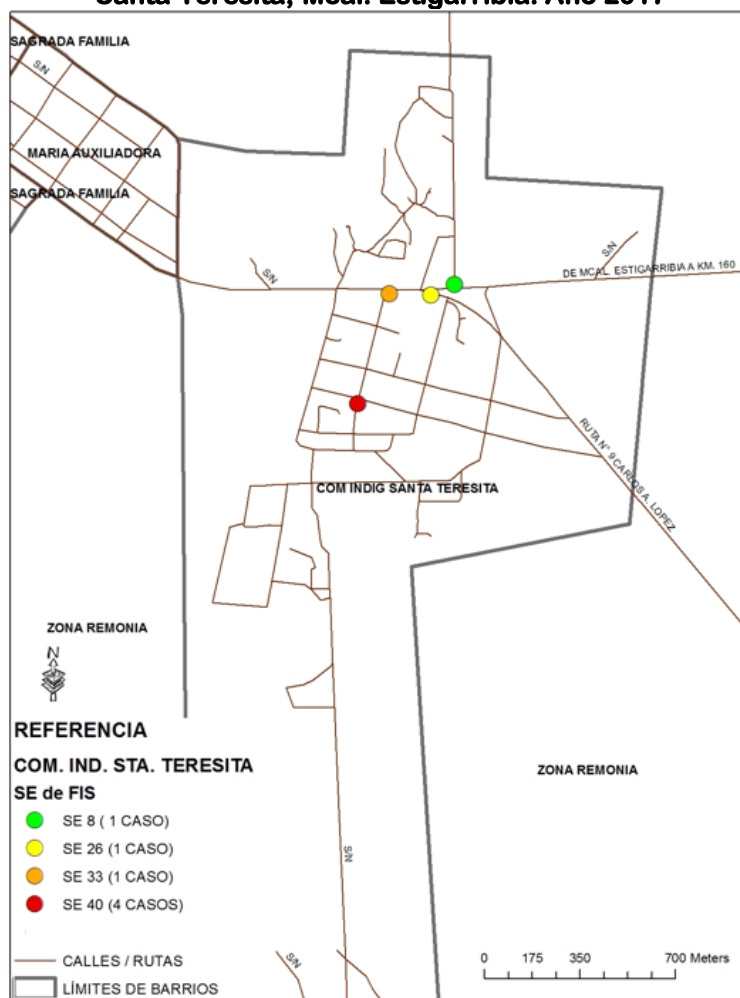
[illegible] Teresita, Mcal. Estigarribia. Año 2017

SAGRADA FAMILIA

S/N

MARIA AUXILIADORA

SAGRADA FAMILIA

S/N

S/N

DE MCAL. ESTIGARRIBIA A KM. 160

RUTA N° 9 CARLOS A. LOPEZ

COM INDIG SANTA TERESITA

ZONA REMONIA

N

REFERENCIA

COM. IND. STA. TERESITA

SE de FIS

SE 8 ( 1 CASO)

SE 26 (1 CASO)

SE 33 (1 CASO)

SE 40 (4 CASOS)

ZONA REMONIA

S/N

S/N

CALLES / RUTAS

LÍMITES DE BARRIOS

0 175 350 700 Meters